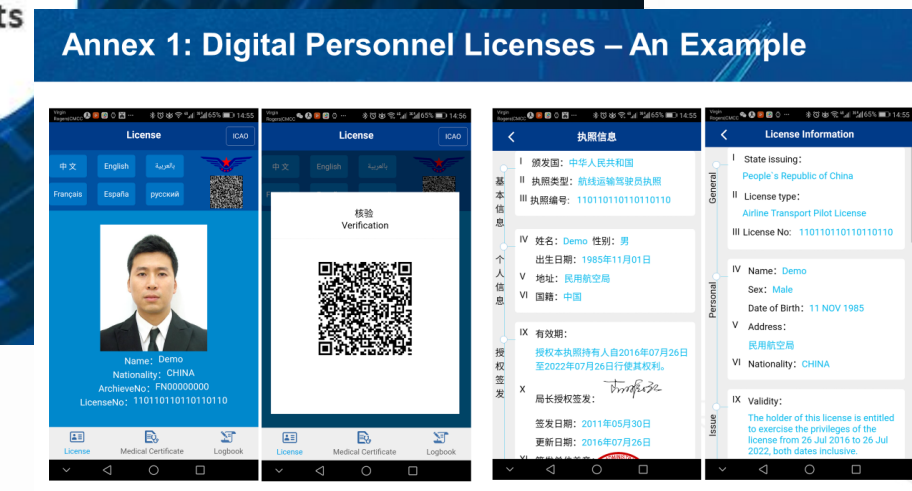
ts

Annex 1: Digital Personnel Licenses – An Example

Virgin RogersCMCC 65% 14:55

License ICAO

中文 English العربية

Français España русский

Name: Demo
Nationality: CHINA
ArchieveNo: FN00000000
LicenseNo: 110110110110110110

License Medical Certificate Logbook

Virgin RogersCMCC 65% 14:56

License ICAO

中文 English العربية

核验
Verification

License Medical Certificate Logbook

Virgin RogersCMCC 65% 14:55

执照信息

基本信息
I 颁发国: 中华人民共和国
II 执照类型: 航线运输驾驶员执照
III 执照编号: 110110110110110110

个人信息
IV 姓名: Demo 性别: 男
出生日期: 1985年11月01日
V 地址: 民用航空局
VI 国籍: 中国

授权签发
IX 有效期:
授权本执照持有人自2016年07月26日至2022年07月26日行使其权利。
X 局长授权签发:
签发日期: 2011年05月30日
更新日期: 2016年07月26日

Virgin RogersCMCC 65% 14:55

License Information

General
I State issuing:
People's Republic of China
II License type:
Airline Transport Pilot License
III License No: 110110110110110110

Personal
IV Name: Demo
Sex: Male
Date of Birth: 11 NOV 1985
V Address:
民用航空局
VI Nationality: CHINA

Issue
IX Validity:
The holder of this license is entitled to exercise the privileges of the license from 26 Jul 2016 to 26 Jul 2022, both dates inclusive.